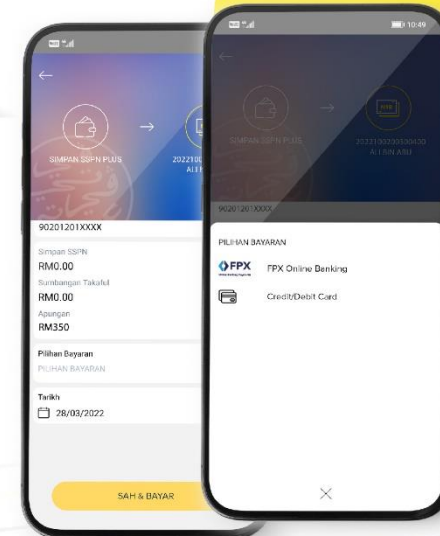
SIMPAN SSPN PLUS

202210

90201201XXXX

Simpan SSPN
RM0.00

Sumbangan Takaful
RM0.00

Apungan
RM350

Pilihan Bayaran
PILIHAN BAYARAN

Tarikh
28/03/2022

SAH & BAYAR

10:49

SIMPAN SSPN PLUS

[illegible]

90201201XXXX

PILIHAN BAYARAN

FPX

FPX Online Banking

Credit/Debit Card

×